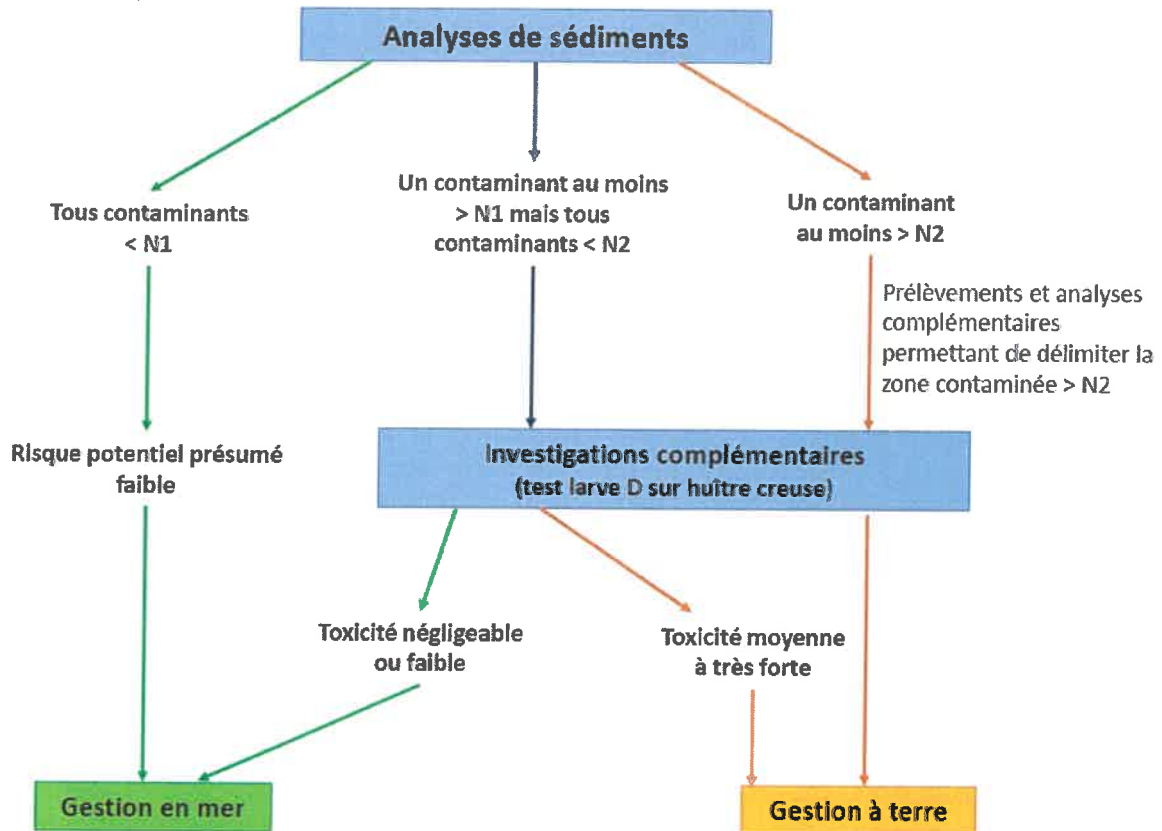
Analyses de sédiments

Tous contaminants < N1

Un contaminant au moins > N1 mais tous contaminants < N2

Un contaminant au moins > N2

Prélèvements et analyses complémentaires permettant de délimiter la zone contaminée > N2

Risque potentiel présumé faible

Investigations complémentaires (test larve D sur huître creuse)

Toxicité négligeable ou faible

Toxicité moyenne à très forte

Gestion en mer

Gestion à terre